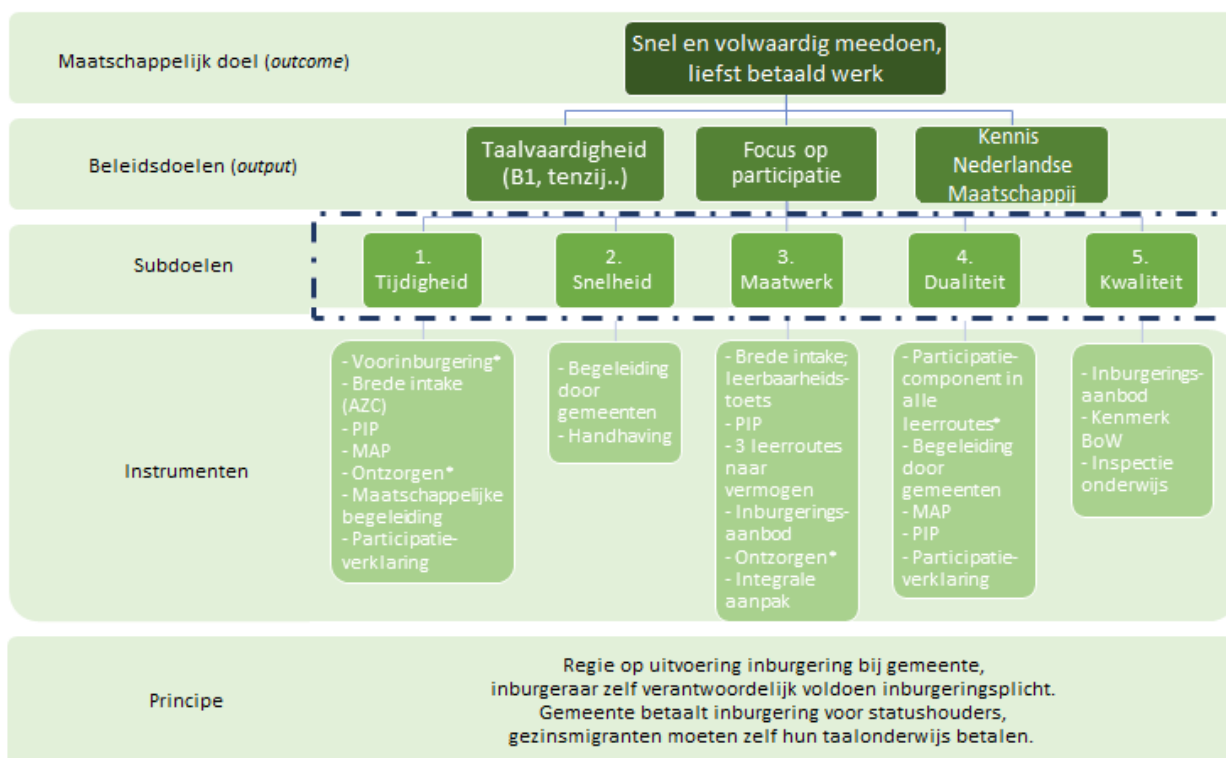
Maatschappelijk doel (*outcome*)

Snel en volwaardig meedoen, liefst betaald werk

Beleidsdoelen (*output*)

Taalvaardigheid (B1, tenzij..)

Focus op participatie

Kennis Nederlandse Maatschappij

Subdoelen

1. Tijdigheid

2. Snelheid

3. Maatwerk

4. Dualiteit

5. Kwaliteit

Instrumenten

- Voorinburgering*
- Brede intake (AZC)
- PIP
- MAP
- Ontzorgen*
- Maatschappelijke begeleiding
- Participatieverklaring

- Begeleiding door gemeenten
- Handhaving

- Brede intake; leerbaarheidstoets
- PIP
- 3 leerroutes naar vermogen
- Inburgeringsaanbod
- Ontzorgen*
- Integrale aanpak

- Participatiecomponent in alle leerroutes*
- Begeleiding door gemeenten
- MAP
- PIP
- Participatieverklaring

- Inburgeringsaanbod
- Kenmerk BoW
- Inspectie onderwijs

Principe

Regie op uitvoering inburgering bij gemeente, inburgeraar zelf verantwoordelijk voldoen inburgeringsplicht. Gemeente betaalt inburgering voor statushouders, gezinsmigranten moeten zelf hun taalonderwijs betalen.